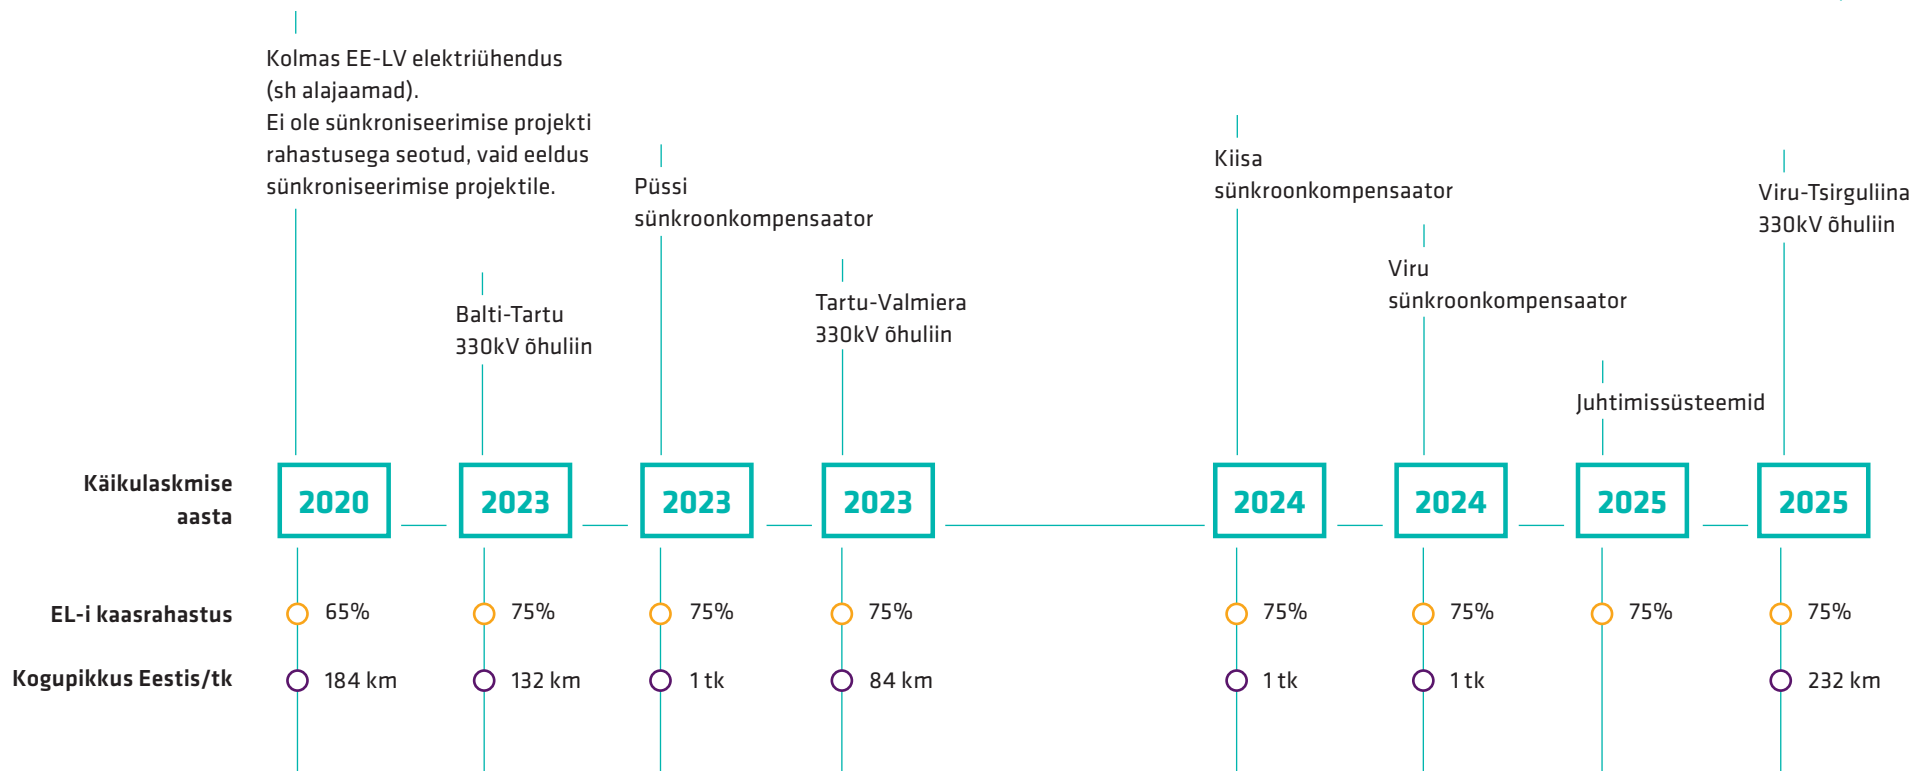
Kolmas EE-LV elektriühendus (sh alajaamad).
Ei ole sünkroniseerimise projekti rahastusega seotud, vaid eeldus sünkroniseerimise projektile.

Balti-Tartu 330kV õhuliin

Püssi sünkroonkompensaator

Tartu-Valmiera 330kV õhuliin

Kiisa sünkroonkompensaator

Viru sünkroonkompensaator

Juhtimissüsteemid

Viru-Tsirguliina 330kV õhuliin

Käikulaskmise aasta

2020

2023

2023

2023

2024

2024

2025

2025

EL-i kaasrahastus

65%

75%

75%

75%

75%

75%

75%

75%

Kogupikkus Eestis/tk

184 km

132 km

1 tk

84 km

1 tk

1 tk

232 km